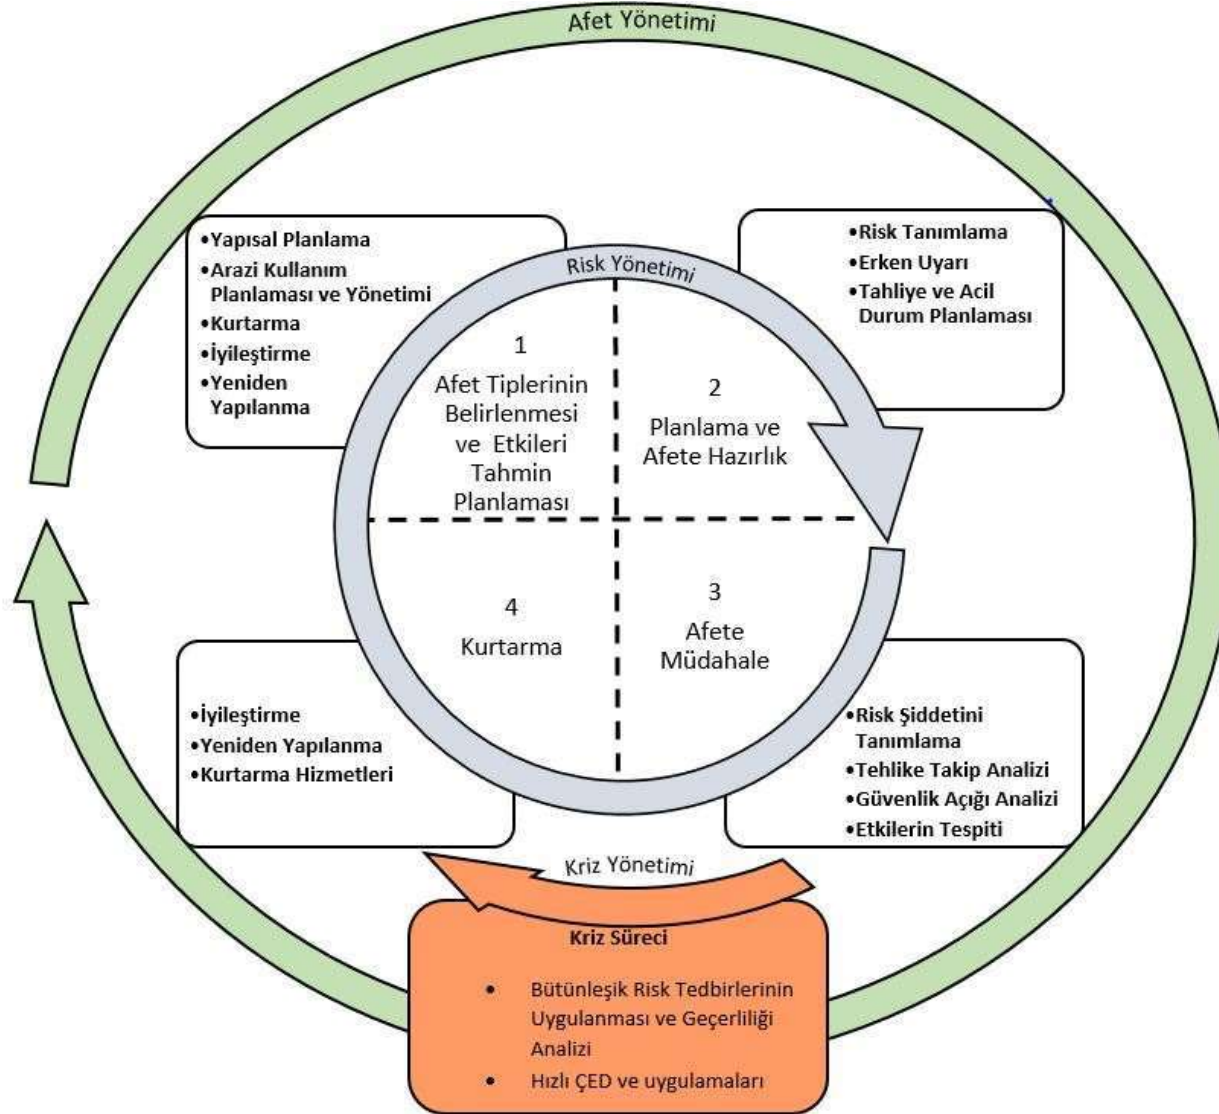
Afet Yönetimi

•Yapısal Planlama
•Arazi Kullanım Planlaması ve Yönetimi
•Kurtarma
•İyileştirme
•Yeniden Yapılanma

Risk Yönetimi

•Risk Tanımlama
•Erken Uyarı
•Tahliye ve Acil Durum Planlaması

1
Afet Tiplerinin Belirlenmesi ve Etkileri Tahmin Planlaması

2
Planlama ve Afete Hazırlık

4
Kurtarma

3
Afete Müdahale

•İyileştirme
•Yeniden Yapılanma
•Kurtarma Hizmetleri

•Risk Şiddetini Tanımlama
•Tehlike Takip Analizi
•Güvenlik Açığı Analizi
•Etkilerin Tespiti

Kriz Yönetimi

Kriz Süreci

• Bütünleşik Risk Tedbirlerinin Uygulanması ve Geçerliliği Analizi
• Hızlı ÇED ve uygulamaları